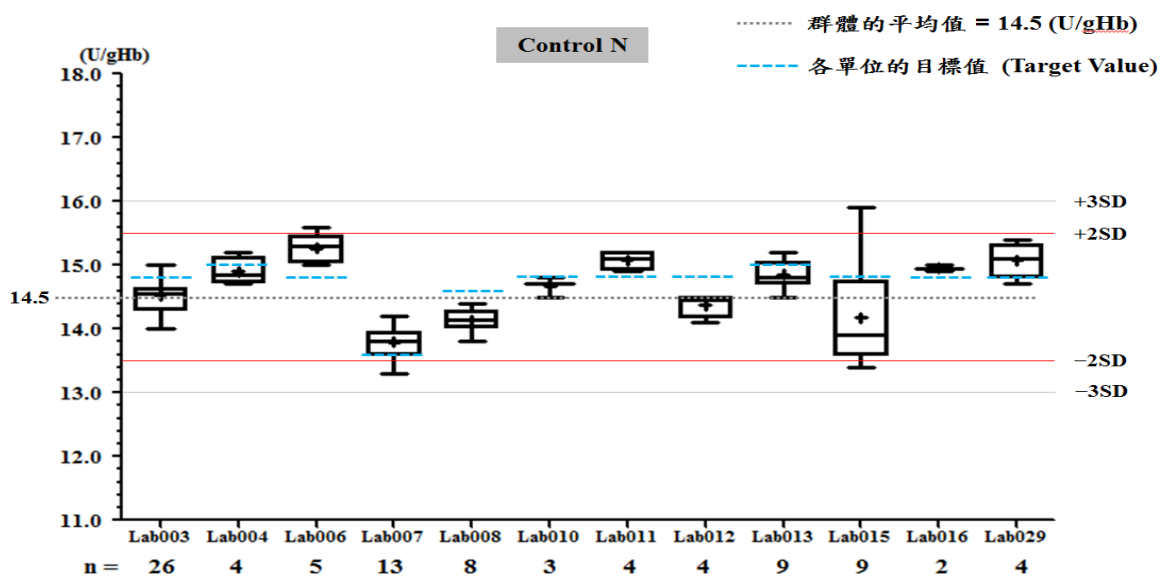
群體的平均值 = 14.5 (U/gHb)

Control N

各單位的目標值 (Target Value)

(U/gHb)

18.0
17.0
16.0
15.0
14.5
14.0
13.0
12.0
11.0

+3SD
+2SD
−2SD
−3SD

| | Lab003 | Lab004 | Lab006 | Lab007 | Lab008 | Lab010 | Lab011 | Lab012 | Lab013 | Lab015 | Lab016 | Lab029 |
|---|---|---|---|---|---|---|---|---|---|---|---|---|
| n = | 26 | 4 | 5 | 13 | 8 | 3 | 4 | 4 | 9 | 9 | 2 | 4 |